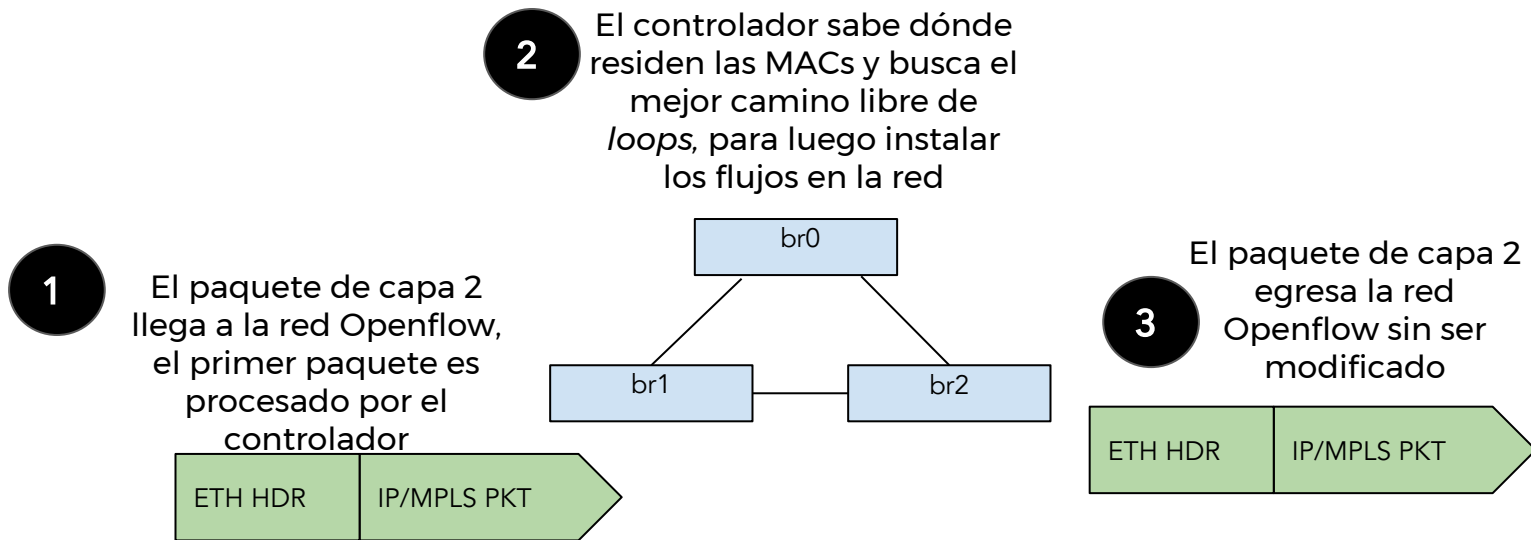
2 El controlador sabe dónde residen las MACs y busca el mejor camino libre de *loops,* para luego instalar los flujos en la red

br0

1 El paquete de capa 2 llega a la red Openflow, el primer paquete es procesado por el controlador

br1

br2

3 El paquete de capa 2 egresa la red Openflow sin ser modificado

ETH HDR

IP/MPLS PKT

ETH HDR

IP/MPLS PKT